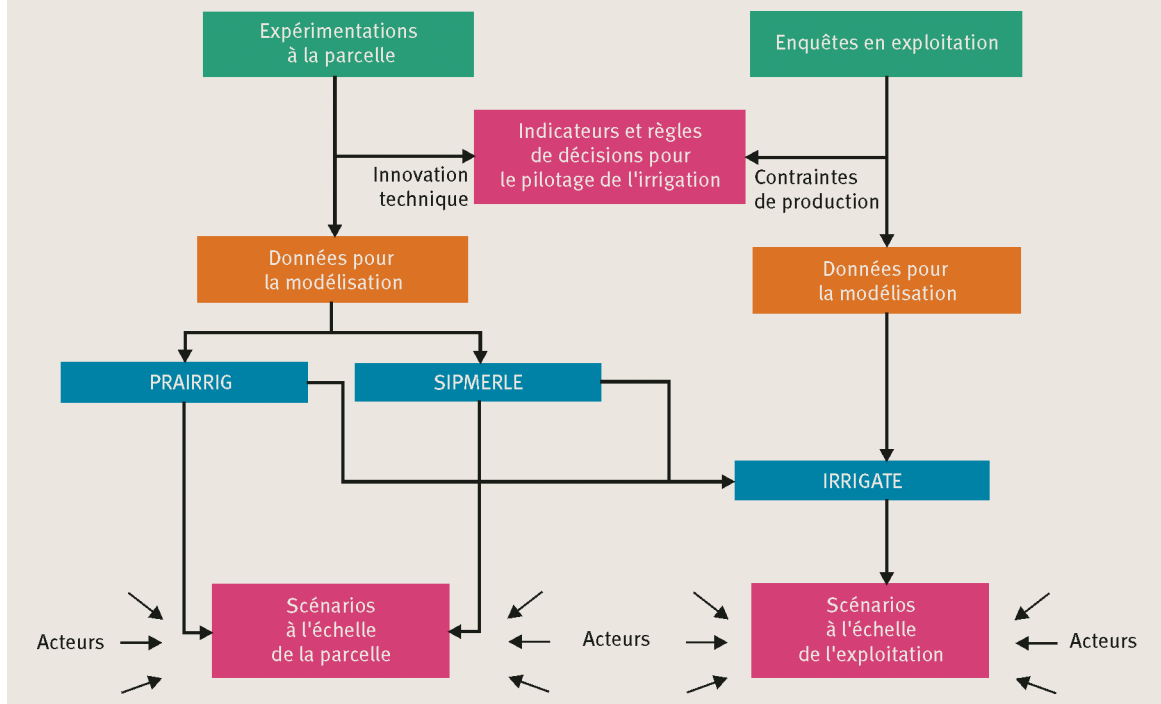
Expérimentations à la parcelle

Enquêtes en exploitation

Indicateurs et règles de décisions pour le pilotage de l'irrigation

Innovation technique

Contraintes de production

Données pour la modélisation

Données pour la modélisation

PRAIRRIG

SIPMERLE

IRRIGATE

Acteurs

Scénarios à l'échelle de la parcelle

Acteurs

Scénarios à l'échelle de l'exploitation

Acteurs